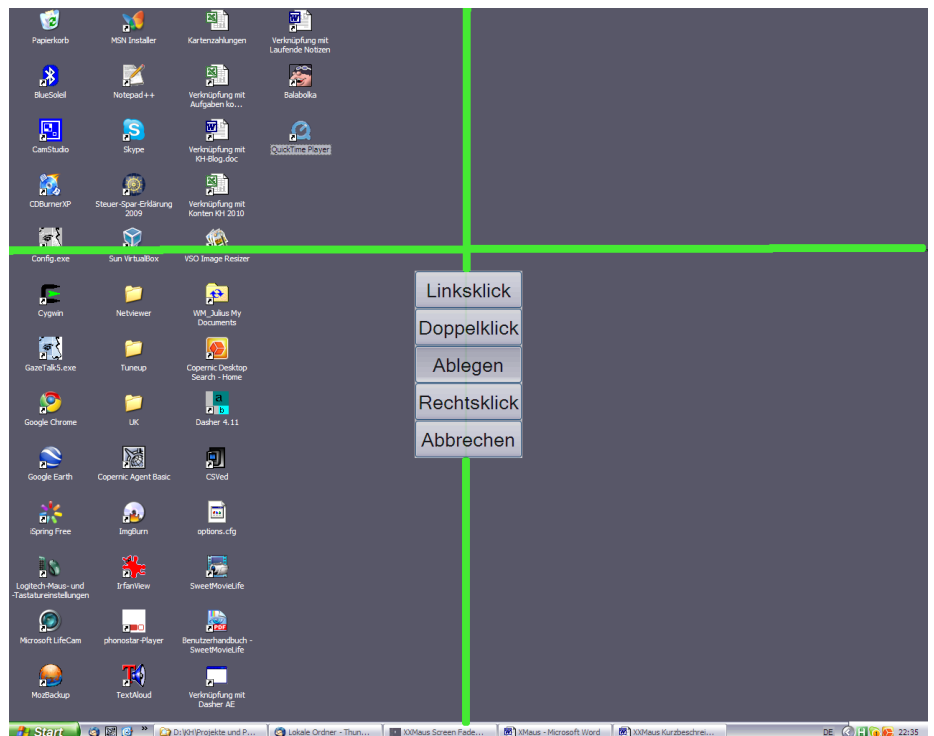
Papierkorb
MSN Installer
Kartenzahlungen
Verknüpfung mit Laufende Notizen

BlueSoleil
Notepad++
Verknüpfung mit Aufgaben ko...
Balabolka

CamStudio
Skype
Verknüpfung mit KH-Blog.doc
QuickTime Player

CDBurnerXP
Steuer-Spar-Erklärung 2009
Verknüpfung mit Konten KH 2010

Config.exe
Sun VirtualBox
VSO Image Resizer

Cygwin
Netviewer
WM_Julius My Documents

GazeTalk5.exe
Tuneup
Copernic Desktop Search - Home

Google Chrome
UK
Dasher 4.11

Google Earth
Copernic Agent Basic
CSVed

iSpring Free
ImgBurn
options.cfg

Logitech-Maus- und -Tastatureinstellungen
IrfanView
SweetMovieLife

Microsoft LifeCam
phonostar-Player
Benutzerhandbuch - SweetMovieLife

MozBackup
TextAloud
Verknüpfung mit Dasher AE

Linksklick
Doppelklick
Ablegen
Rechtsklick
Abbrechen

Start
D:\KH\Projekte und P...
Lokale Ordner - Thun...
XXMaus Screen Fade...
XMaus - Microsoft Word
XXMaus Kurzbeschrei...
DE
22:35